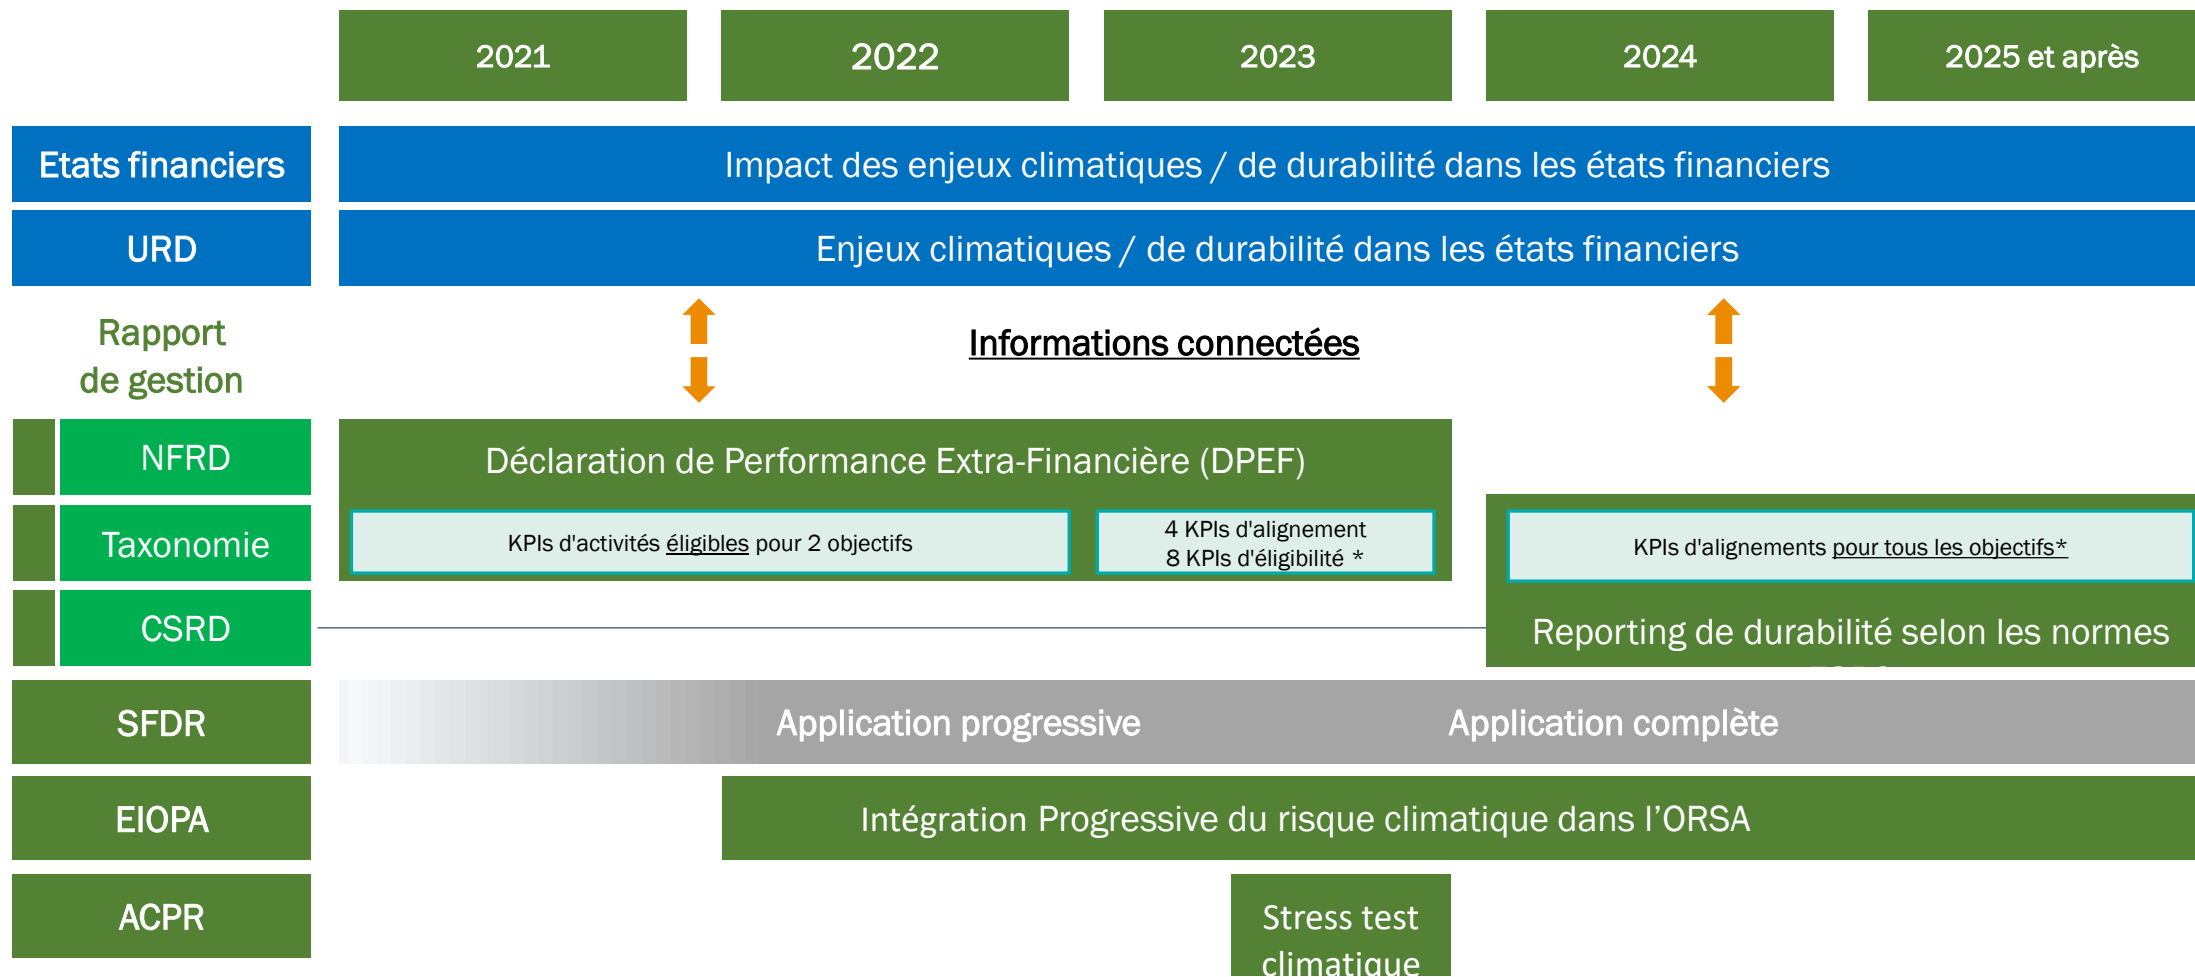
2021
2022
2023
2024
2025 et après

Etats financiers
Impact des enjeux climatiques / de durabilité dans les états financiers

URD
Enjeux climatiques / de durabilité dans les états financiers

Rapport de gestion
Informations connectées

NFRD
Taxonomie
CSRD

Déclaration de Performance Extra-Financière (DPEF)
KPIs d'activités éligibles pour 2 objectifs
4 KPIs d'alignement
8 KPIs d'éligibilité *

KPIs d'alignements pour tous les objectifs*
Reporting de durabilité selon les normes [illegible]

SFDR
Application progressive
Application complète

EIOPA
Intégration Progressive du risque climatique dans l'ORSA

ACPR
Stress test climatique